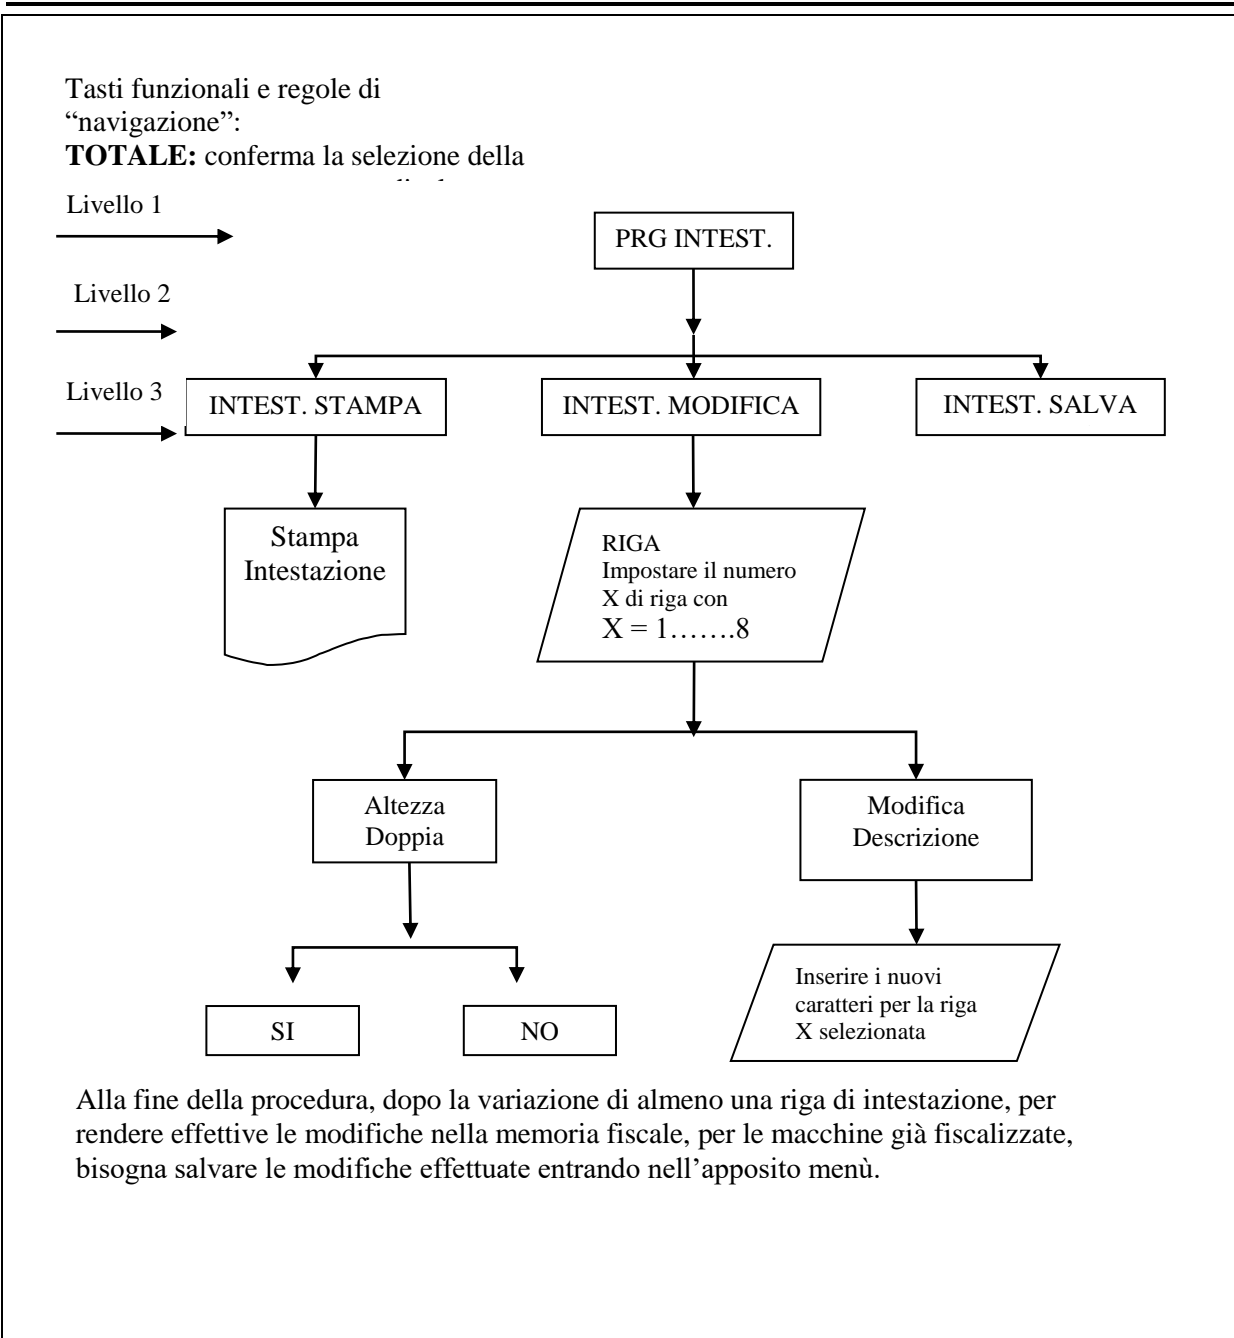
Tasti funzionali e regole di "navigazione":
**TOTALE:** conferma la selezione della

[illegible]

Livello 1

PRG INTEST.

Livello 2

Livello 3

INTEST. STAMPA

INTEST. MODIFICA

INTEST. SALVA

Stampa Intestazione

RIGA
Impostare il numero X di riga con
X = 1…….8

Altezza Doppia

Modifica Descrizione

SI

NO

Inserire i nuovi caratteri per la riga X selezionata

Alla fine della procedura, dopo la variazione di almeno una riga di intestazione, per rendere effettive le modifiche nella memoria fiscale, per le macchine già fiscalizzate, bisogna salvare le modifiche effettuate entrando nell'apposito menù.